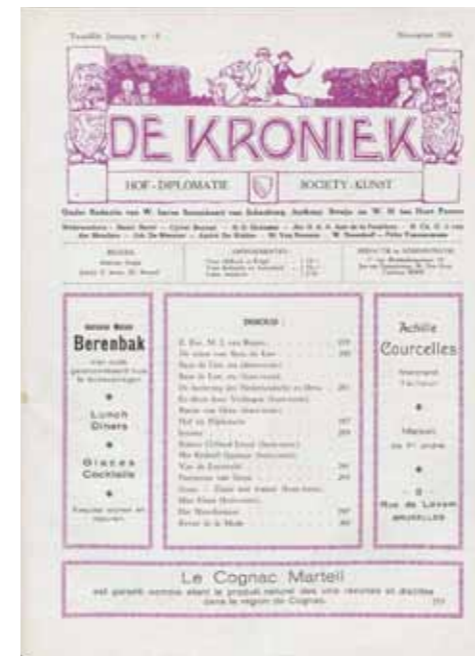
Twaalfde Jaargang nr. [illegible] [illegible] 1936

DE KRONIEK

HOF · DIPLOMATIE SOCIETY · KUNST

Onder Redactie van W. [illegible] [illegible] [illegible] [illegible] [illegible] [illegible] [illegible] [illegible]

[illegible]

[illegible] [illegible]

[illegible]

Berenbak

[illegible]

Lunch Diners

Glaces Cocktails

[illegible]

INHOUD

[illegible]

Achille Courcelles

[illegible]

Maison du 1er ordre

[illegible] Rue de Loxum BRUXELLES

Le Cognac Martell

est garanti comme étant le produit naturel des récoltes et distillés dans la région de Cognac.